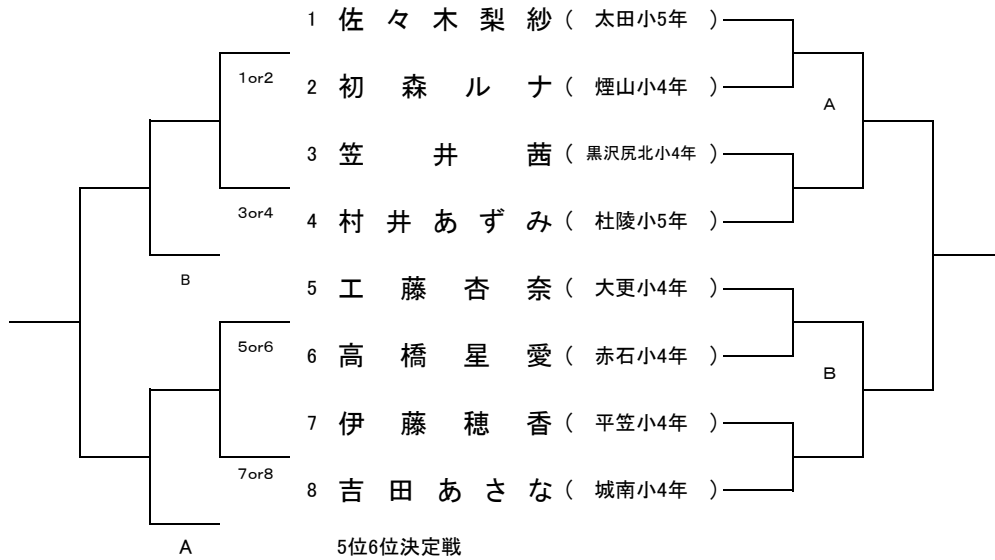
1 佐々木梨紗（ 太田小5年 ）
2 初森ルナ（ 煙山小4年 ）
3 笠井茜（ 黒沢尻北小4年 ）
4 村井あずみ（ 杜陵小5年 ）
5 工藤杏奈（ 大更小4年 ）
6 高橋星愛（ 赤石小4年 ）
7 伊藤穂香（ 平笠小4年 ）
8 吉田あさな（ 城南小4年 ）

1or2
3or4
B
5or6
7or8
A

A
B

5位6位決定戦